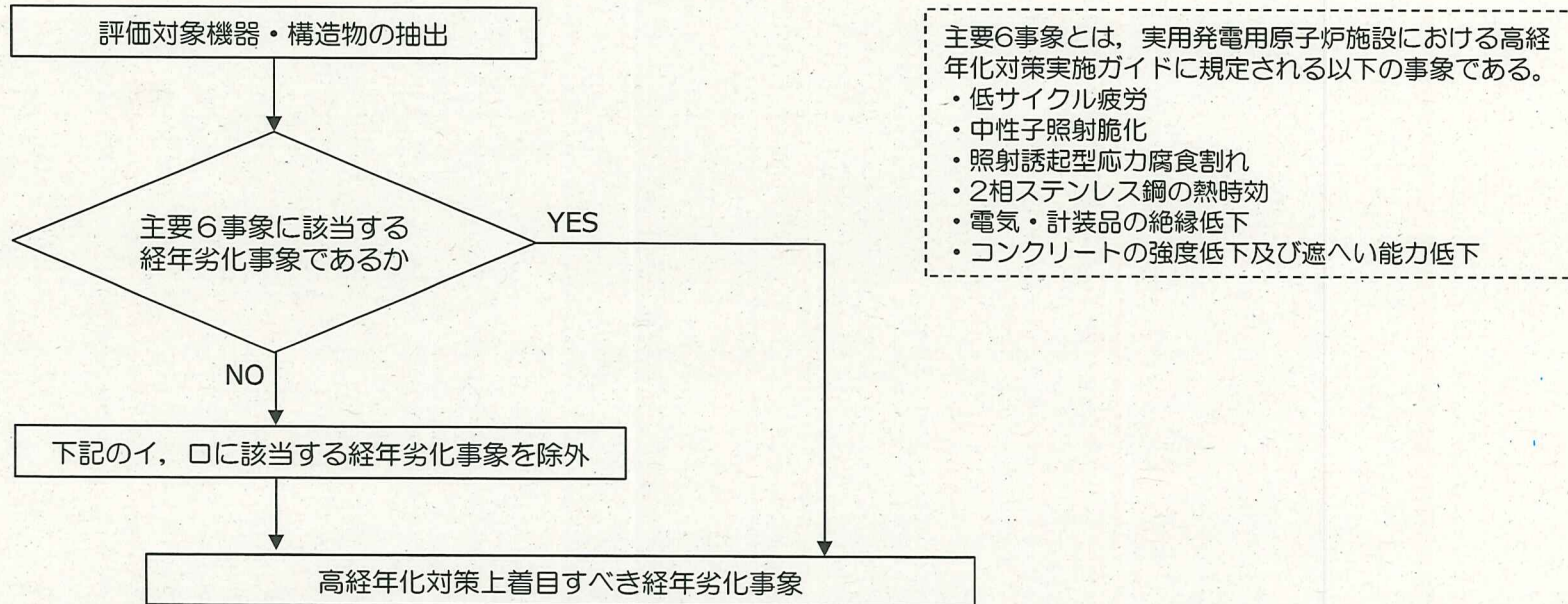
評価対象機器・構造物の抽出

主要６事象に該当する経年劣化事象であるか

YES

NO

下記のイ，ロに該当する経年劣化事象を除外

高経年化対策上着目すべき経年劣化事象

主要6事象とは，実用発電用原子炉施設における高経年化対策実施ガイドに規定される以下の事象である。
・低サイクル疲労
・中性子照射脆化
・照射誘起型応力腐食割れ
・2相ステンレス鋼の熱時効
・電気・計装品の絶縁低下
・コンクリートの強度低下及び遮へい能力低下